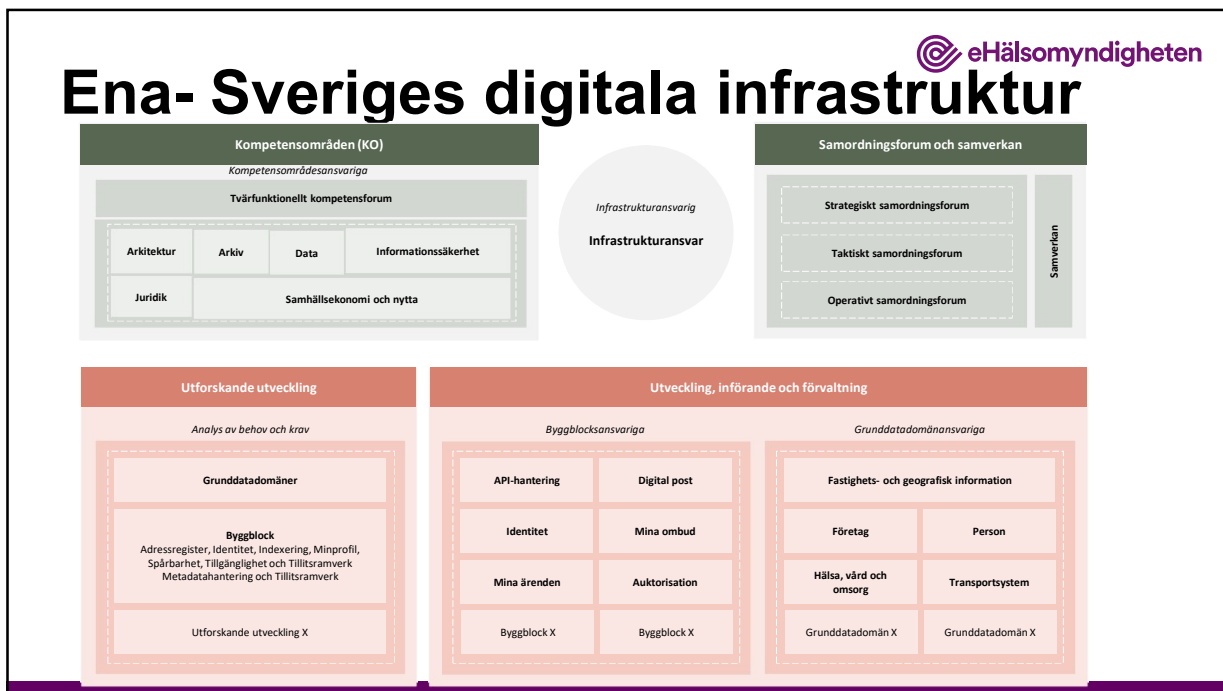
eHälsomyndigheten

Ena- Sveriges digitala infrastruktur

Kompetensområden (KO)

Kompetensområdesansvariga

Tvärfunktionellt kompetensforum

Arkitektur

Arkiv

Data

Informationssäkerhet

Juridik

Samhällsekonomi och nytta

Infrastrukturansvarig

Infrastrukturansvar

Samordningsforum och samverkan

Strategiskt samordningsforum

Taktiskt samordningsforum

Operativt samordningsforum

Samverkan

Utforskande utveckling

Analys av behov och krav

Grunddatadomäner

Byggblock
Adressregister, Identitet, Indexering, Minprofil, Spårbarhet, Tillgänglighet och Tillitsramverk Metadatahantering och Tillitsramverk

Utforskande utveckling X

Utveckling, införande och förvaltning

Byggblocksansvariga

API-hantering

Digital post

Identitet

Mina ombud

Mina ärenden

Auktorisation

Byggblock X

Byggblock X

Grunddatadomänansvariga

Fastighets- och geografisk information

Företag

Person

Hälsa, vård och omsorg

Transportsystem

Grunddatadomän X

Grunddatadomän X